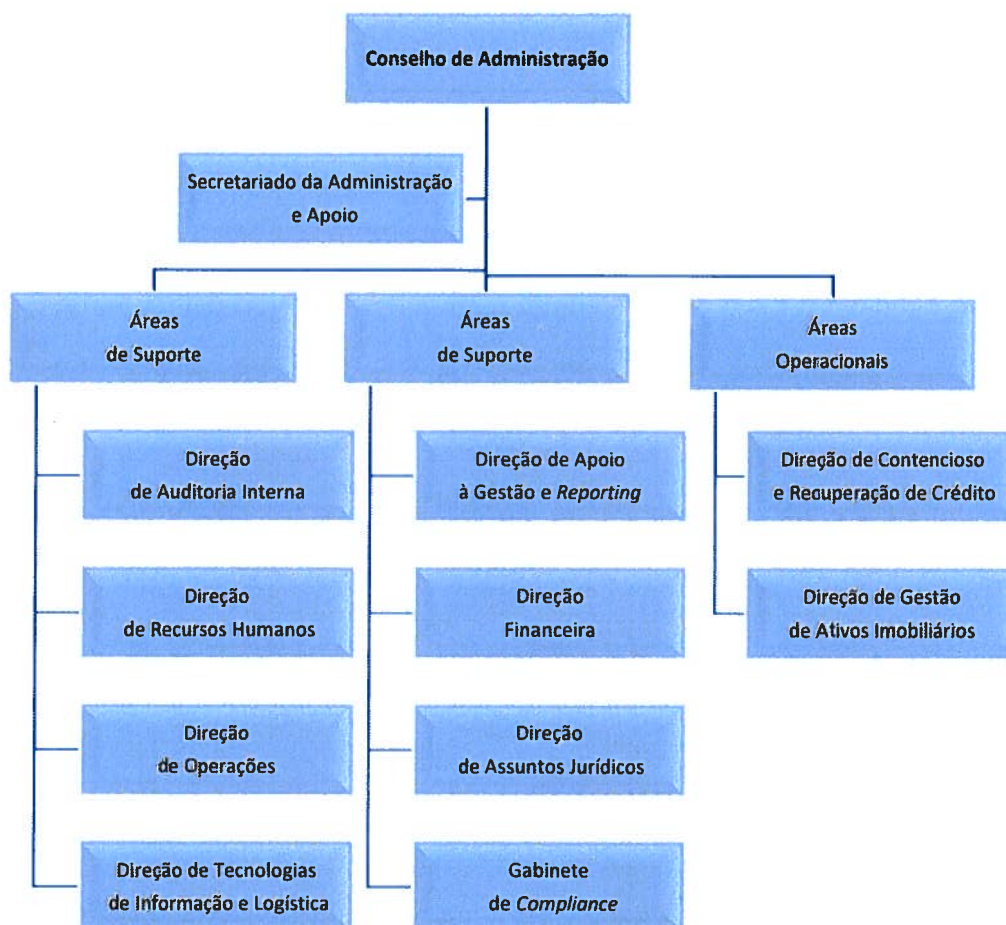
Conselho de Administração

Secretariado da Administração e Apoio

Áreas de Suporte

Áreas de Suporte

Áreas Operacionais

Direção de Auditoria Interna

Direção de Recursos Humanos

Direção de Operações

Direção de Tecnologias de Informação e Logística

Direção de Apoio à Gestão e *Reporting*

Direção Financeira

Direção de Assuntos Jurídicos

Gabinete de *Compliance*

Direção de Contencioso e Recuperação de Crédito

Direção de Gestão de Ativos Imobiliários